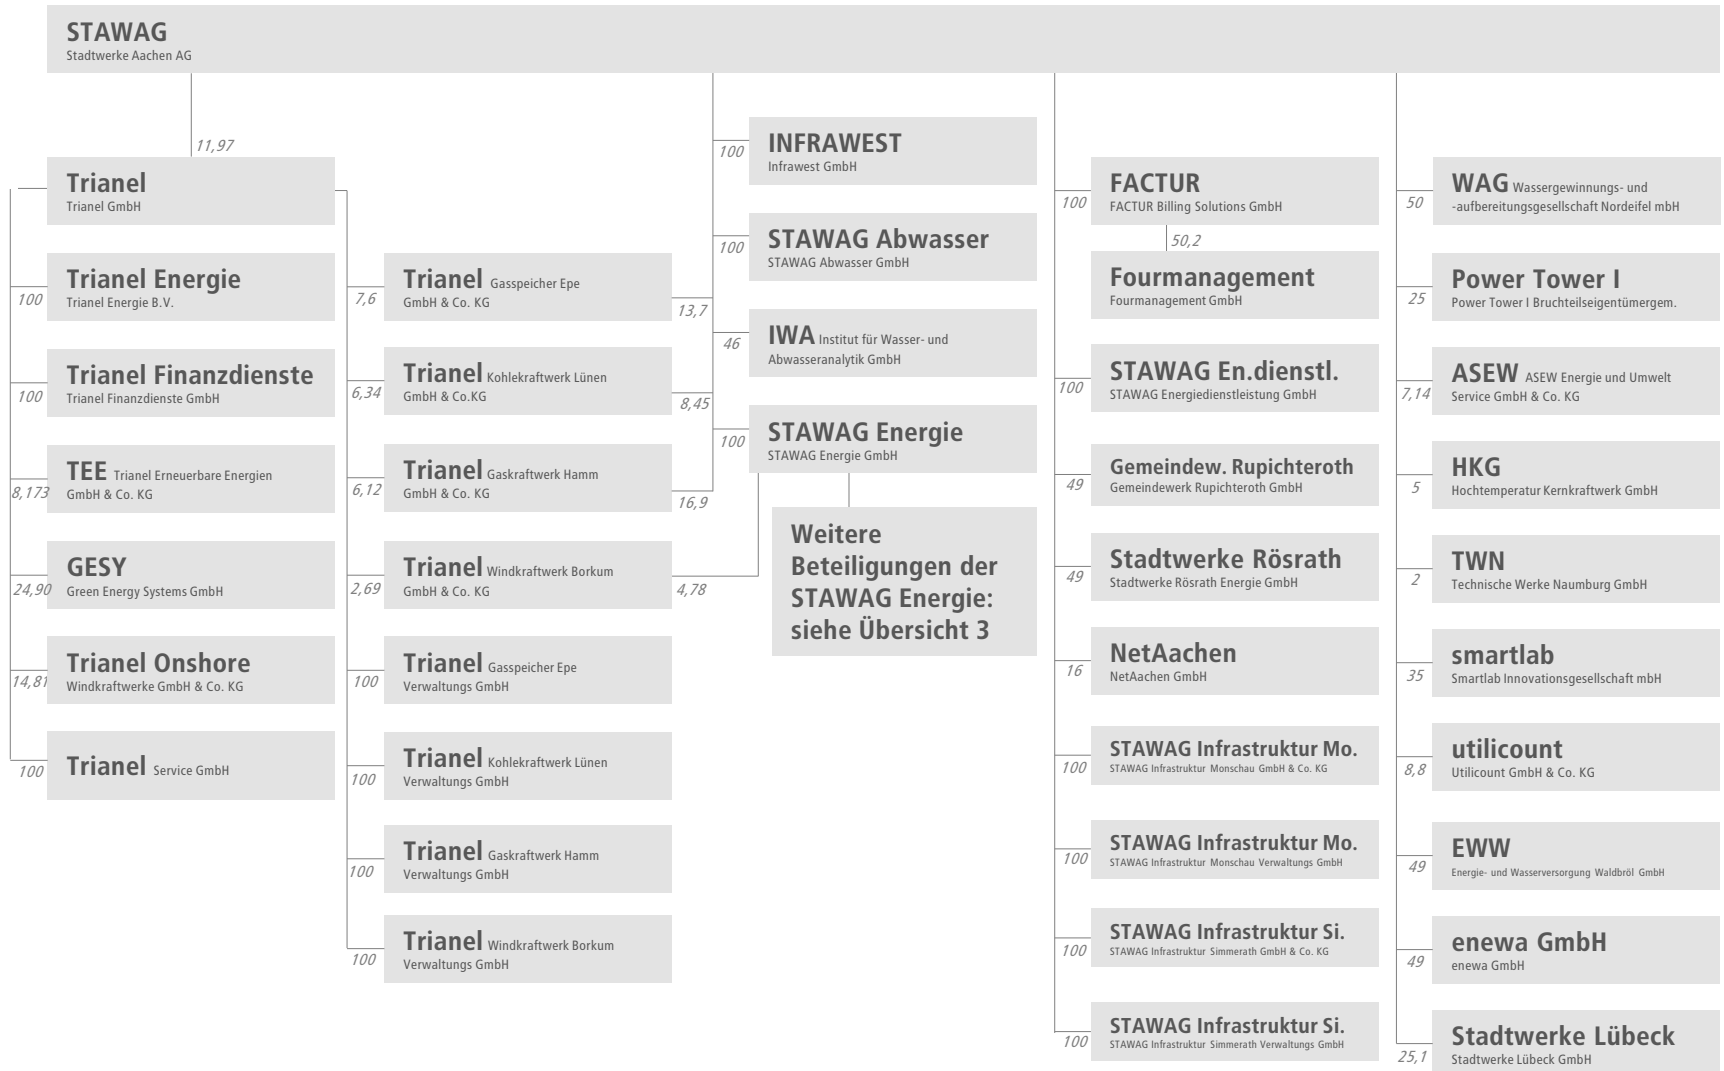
STAWAG
Stadtwerke Aachen AG

11,97

Trianel
Trianel GmbH

100
Trianel Energie
Trianel Energie B.V.

100
Trianel Finanzdienste
Trianel Finanzdienste GmbH

8,173
TEE Trianel Erneuerbare Energien GmbH & Co. KG

24,90
GESY
Green Energy Systems GmbH

14,81
Trianel Onshore
Windkraftwerke GmbH & Co. KG

100
Trianel Service GmbH

7,6
Trianel Gasspeicher Epe GmbH & Co. KG

13,7

6,34
Trianel Kohlekraftwerk Lünen GmbH & Co.KG

8,45

6,12
Trianel Gaskraftwerk Hamm GmbH & Co. KG

16,9

2,69
Trianel Windkraftwerk Borkum GmbH & Co. KG

4,78

100
Trianel Gasspeicher Epe Verwaltungs GmbH

100
Trianel Kohlekraftwerk Lünen Verwaltungs GmbH

100
Trianel Gaskraftwerk Hamm Verwaltungs GmbH

100
Trianel Windkraftwerk Borkum Verwaltungs GmbH

100
INFRAWEST
Infrawest GmbH

100
STAWAG Abwasser
STAWAG Abwasser GmbH

46
IWA Institut für Wasser- und Abwasseranalytik GmbH

100
STAWAG Energie
STAWAG Energie GmbH

Weitere Beteiligungen der STAWAG Energie: siehe Übersicht 3

100
FACTUR
FACTUR Billing Solutions GmbH

50,2
Fourmanagement
Fourmanagement GmbH

100
STAWAG En.dienstl.
STAWAG Energiedienstleistung GmbH

49
Gemeindew. Rupichteroth
Gemeindewerk Rupichteroth GmbH

49
Stadtwerke Rösrath
Stadtwerke Rösrath Energie GmbH

16
NetAachen
NetAachen GmbH

100
STAWAG Infrastruktur Mo.
STAWAG Infrastruktur Monschau GmbH & Co. KG

100
STAWAG Infrastruktur Mo.
STAWAG Infrastruktur Monschau Verwaltungs GmbH

100
STAWAG Infrastruktur Si.
STAWAG Infrastruktur Simmerath GmbH & Co. KG

100
STAWAG Infrastruktur Si.
STAWAG Infrastruktur Simmerath Verwaltungs GmbH

50
WAG Wassergewinnungs- und -aufbereitungsgesellschaft Nordeifel mbH

25
Power Tower I
Power Tower I Bruchteilseigentümergem.

7,14
ASEW ASEW Energie und Umwelt Service GmbH & Co. KG

5
HKG
Hochtemperatur Kernkraftwerk GmbH

2
TWN
Technische Werke Naumburg GmbH

35
smartlab
Smartlab Innovationsgesellschaft mbH

8,8
utilicount
Utilicount GmbH & Co. KG

49
EWW
Energie- und Wasserversorgung Waldbröl GmbH

49
enewa GmbH
enewa GmbH

25,1
Stadtwerke Lübeck
Stadtwerke Lübeck GmbH